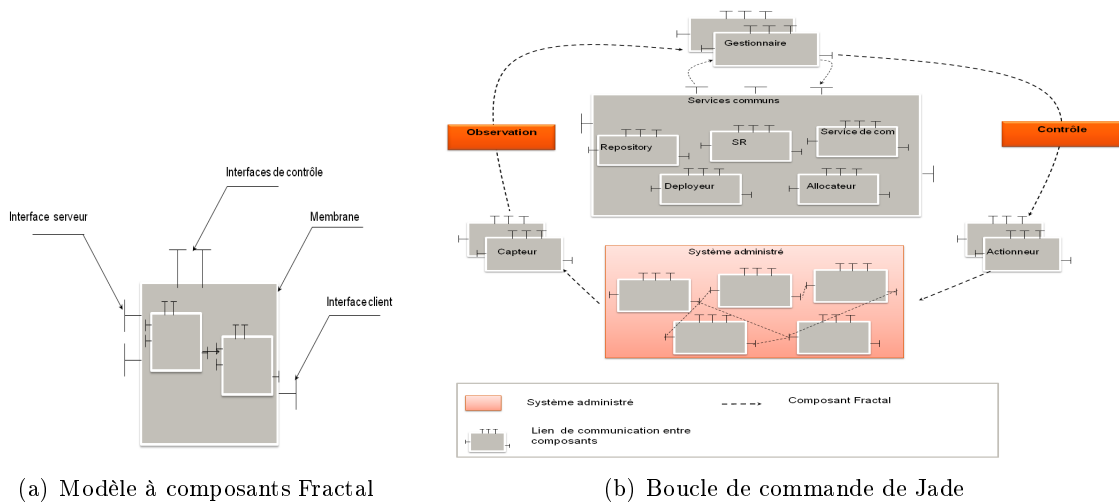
Interfaces de contrôle

Interface serveur

Membrane

Interface client

(a) Modèle à composants Fractal

Gestionnaire

Services communs

Observation

Contrôle

Repository

SR

Service de com

Deployeur

Allocateur

Capteur

Système administré

Actionneur

Système administré

Composant Fractal

Lien de communication entre composants

(b) Boucle de commande de Jade